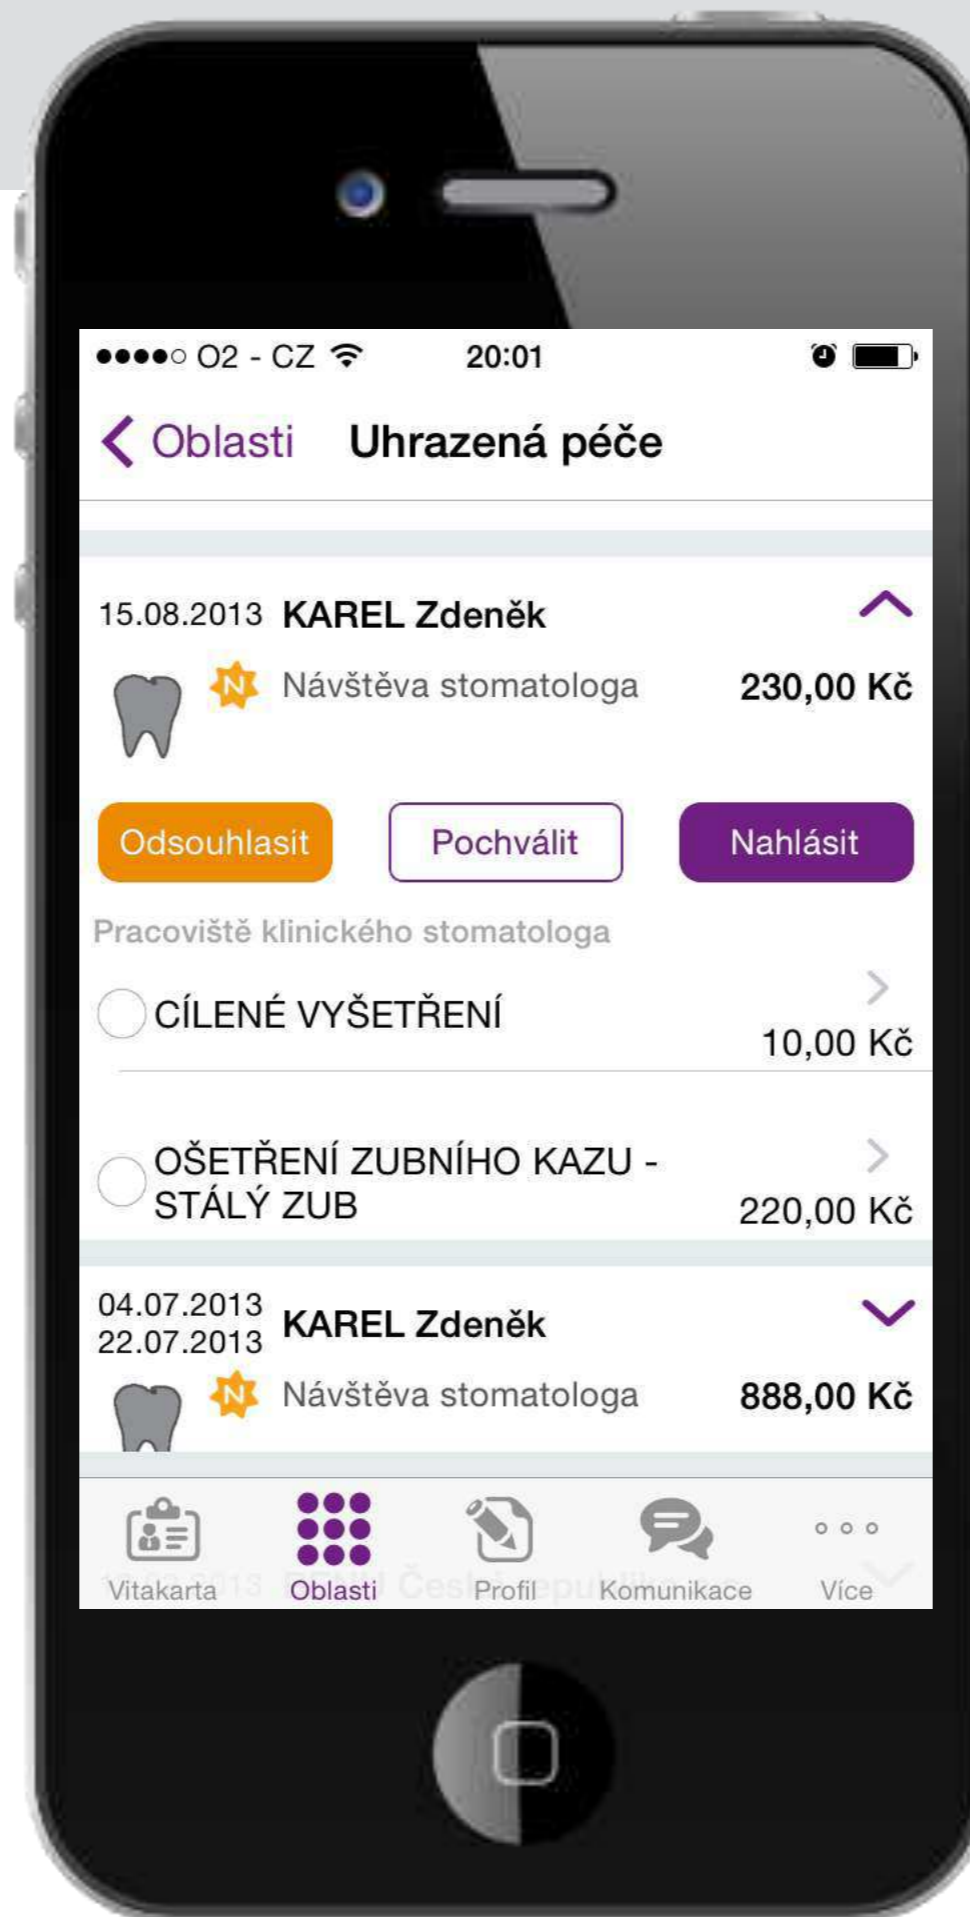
●●●●○ O2 - CZ 20:01

Oblasti Uhrazená péče

15.08.2013 KAREL Zdeněk

N Návštěva stomatologa 230,00 Kč

Odsouhlasit Pochválit Nahlásit

Pracoviště klinického stomatologa

CÍLENÉ VYŠETŘENÍ 10,00 Kč

OŠETŘENÍ ZUBNÍHO KAZU - STÁLÝ ZUB 220,00 Kč

04.07.2013 22.07.2013 KAREL Zdeněk

N Návštěva stomatologa 888,00 Kč

Vitakarta Oblasti Profil Komunikace Více